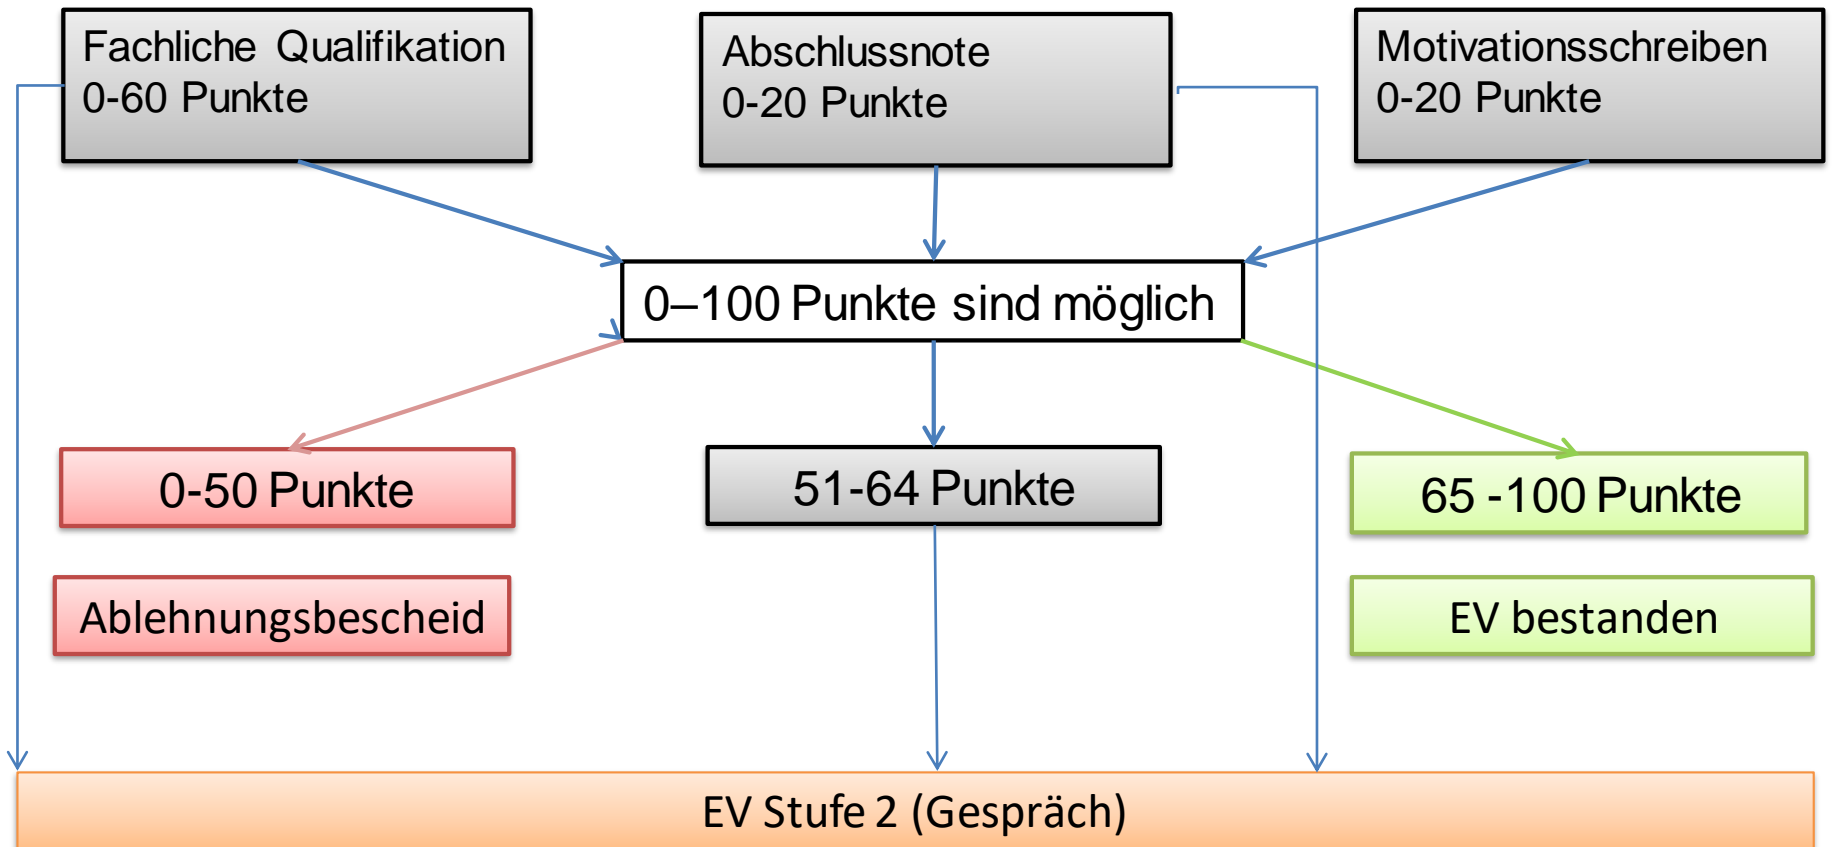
Fachliche Qualifikation
0-60 Punkte

Abschlussnote
0-20 Punkte

Motivationsschreiben
0-20 Punkte

0–100 Punkte sind möglich

0-50 Punkte

51-64 Punkte

65 -100 Punkte

Ablehnungsbescheid

EV bestanden

EV Stufe 2 (Gespräch)